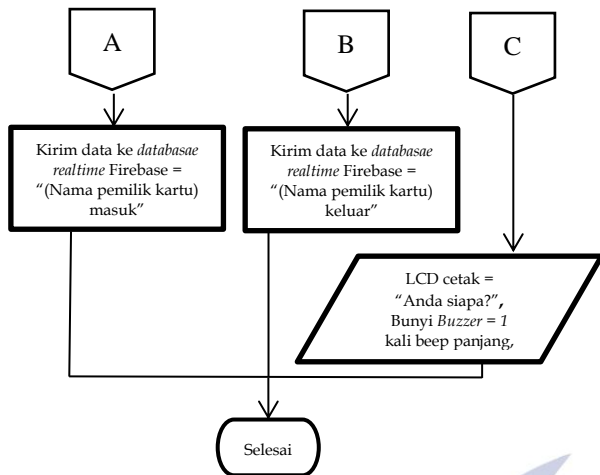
A

B

C

Kirim data ke *databasae realtime* Firebase = “(Nama pemilik kartu) masuk”

Kirim data ke *databasae realtime* Firebase = “(Nama pemilik kartu) keluar”

LCD cetak = “Anda siapa?”, Bunyi *Buzzer = 1* kali beep panjang,

Selesai